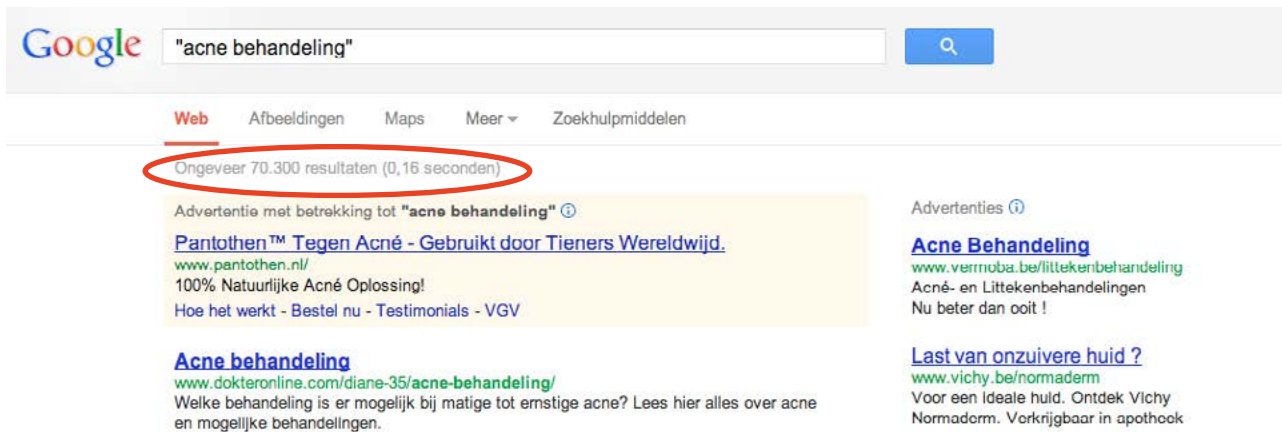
Google "acne behandeling"

Web Afbeeldingen Maps Meer Zoekhulpmiddelen

Ongeveer 70.300 resultaten (0,16 seconden)

Advertentie met betrekking tot "acne behandeling"

Pantothen™ Tegen Acné - Gebruikt door Tieners Wereldwijd.
www.pantothen.nl/
100% Natuurlijke Acné Oplossing!
Hoe het werkt - Bestel nu - Testimonials - VGV

Acne behandeling
www.dokteronline.com/diane-35/acne-behandeling/
Welke behandeling is er mogelijk bij matige tot ernstige acne? Lees hier alles over acne en mogelijke behandelingen.

Advertenties

Acne Behandeling
www.vermoba.be/littekenbehandeling
Acné- en Littekenbehandelingen
Nu beter dan ooit !

Last van onzuivere huid ?
www.vichy.be/normaderm
Voor een ideale huid. Ontdek Vichy Normaderm. Verkrijgbaar in apotheek